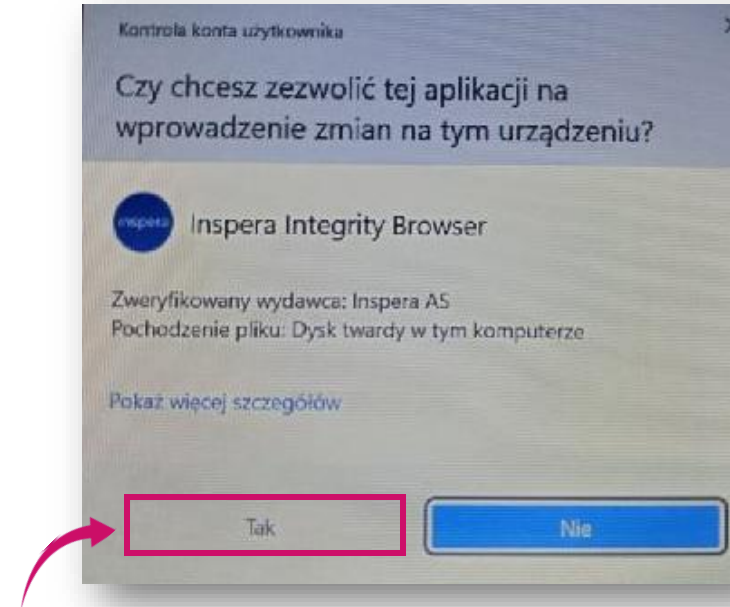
Kontrola konta użytkownika

Czy chcesz zezwolić tej aplikacji na wprowadzenie zmian na tym urządzeniu?

inspera

Inspera Integrity Browser

Zweryfikowany wydawca: Inspera AS
Pochodzenie pliku: Dysk twardy w tym komputerze

Pokaż więcej szczegółów

Tak

Nie